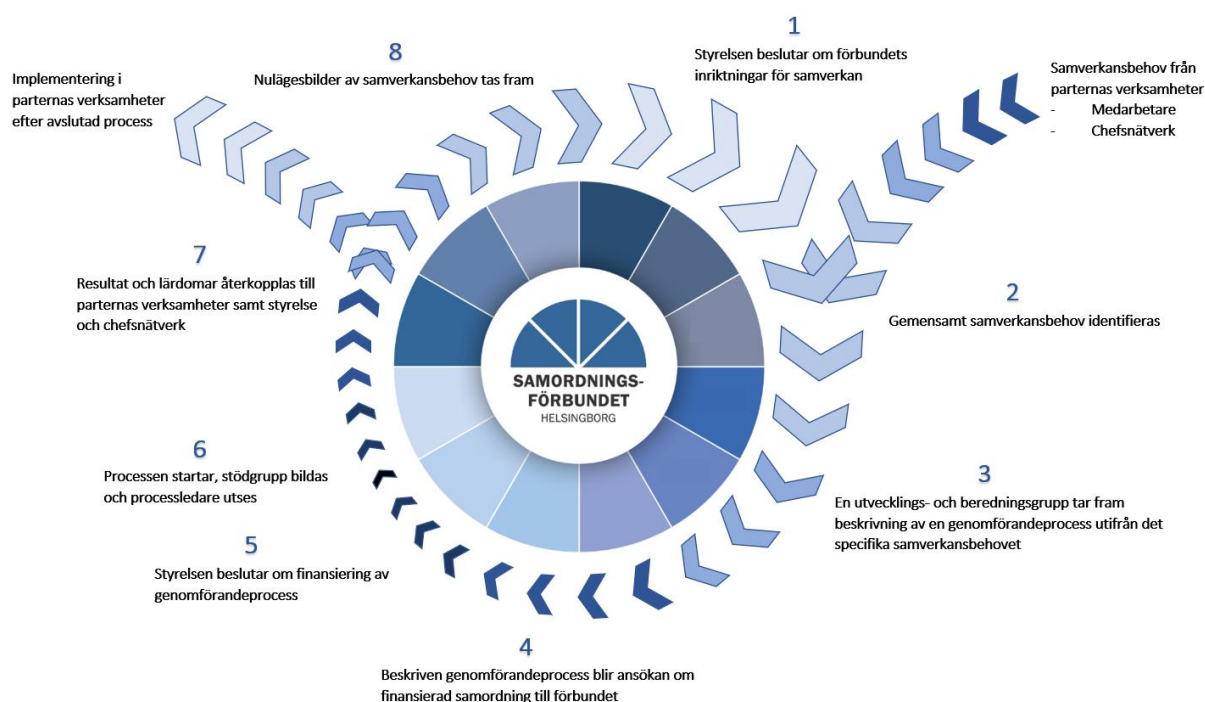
1
Styrelsen beslutar om förbundets inriktningar för samverkan

Samverkansbehov från parternas verksamheter
- Medarbetare
- Chefsnätverk

8
Nulägesbilder av samverkansbehov tas fram

Implementering i parternas verksamheter efter avslutad process

7
Resultat och lärdomar återkopplas till parternas verksamheter samt styrelse och chefsnätverk

2
Gemensamt samverkansbehov identifieras

SAMORDNINGS-FÖRBUNDET
HELSINGBORG

6
Processen startar, stödgrupp bildas och processledare utses

3
En utvecklings- och beredningsgrupp tar fram beskrivning av en genomförandeprocess utifrån det specifika samverkansbehovet

5
Styrelsen beslutar om finansiering av genomförandeprocess

4
Beskriven genomförandeprocess blir ansökan om finansierad samordning till förbundet